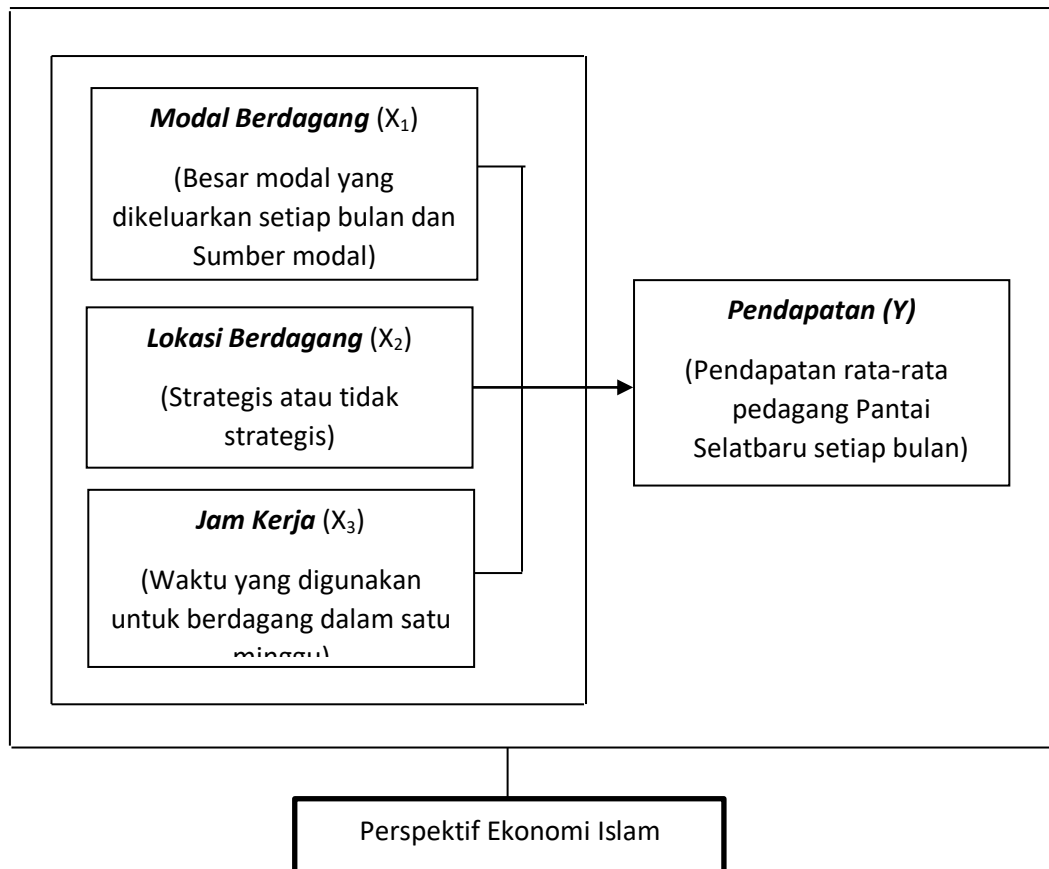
Modal Berdagang ($X_1$)

(Besar modal yang dikeluarkan setiap bulan dan Sumber modal)

Lokasi Berdagang ($X_2$)

(Strategis atau tidak strategis)

Jam Kerja ($X_3$)

(Waktu yang digunakan untuk berdagang dalam satu minggu)

Pendapatan (Y)

(Pendapatan rata-rata pedagang Pantai Selatbaru setiap bulan)

Perspektif Ekonomi Islam